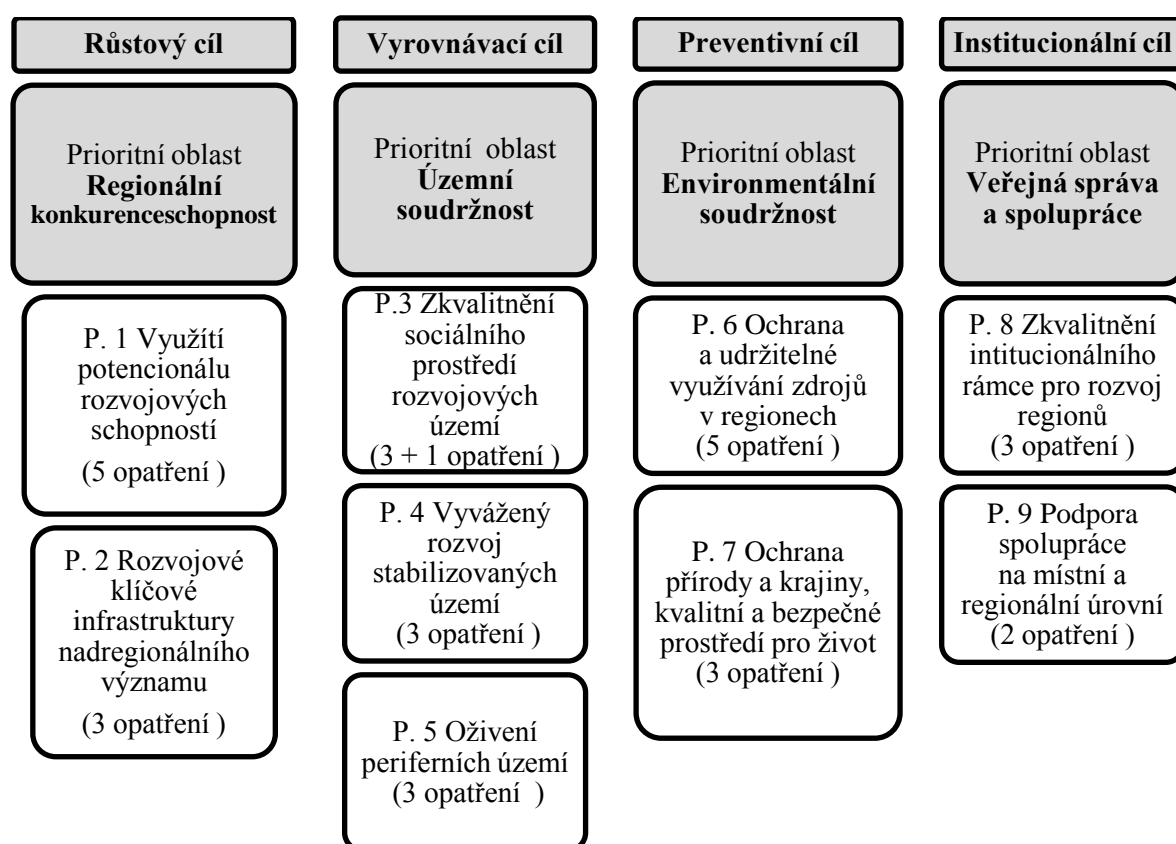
Růstový cíl

Prioritní oblast **Regionální konkurenceschopnost**

P. 1 Využítí potencionálu rozvojových schopností (5 opatření )

P. 2 Rozvojové klíčové infrastruktury nadregionálního významu (3 opatření )

Vyrovnávací cíl

Prioritní oblast **Územní soudržnost**

P.3 Zkvalitnění sociálního prostředí rozvojových území (3 + 1 opatření )

P. 4 Vyvážený rozvoj stabilizovaných území (3 opatření )

P. 5 Oživení periferních území (3 opatření )

Preventivní cíl

Prioritní oblast **Environmentální soudržnost**

P. 6 Ochrana a udržitelné využívání zdrojů v regionech (5 opatření )

P. 7 Ochrana přírody a krajiny, kvalitní a bezpečné prostředí pro život (3 opatření )

Institucionální cíl

Prioritní oblast **Veřejná správa a spolupráce**

P. 8 Zkvalitnění intitucionálního rámce pro rozvoj regionů (3 opatření )

P. 9 Podpora spolupráce na místní a regionální úrovní (2 opatření )